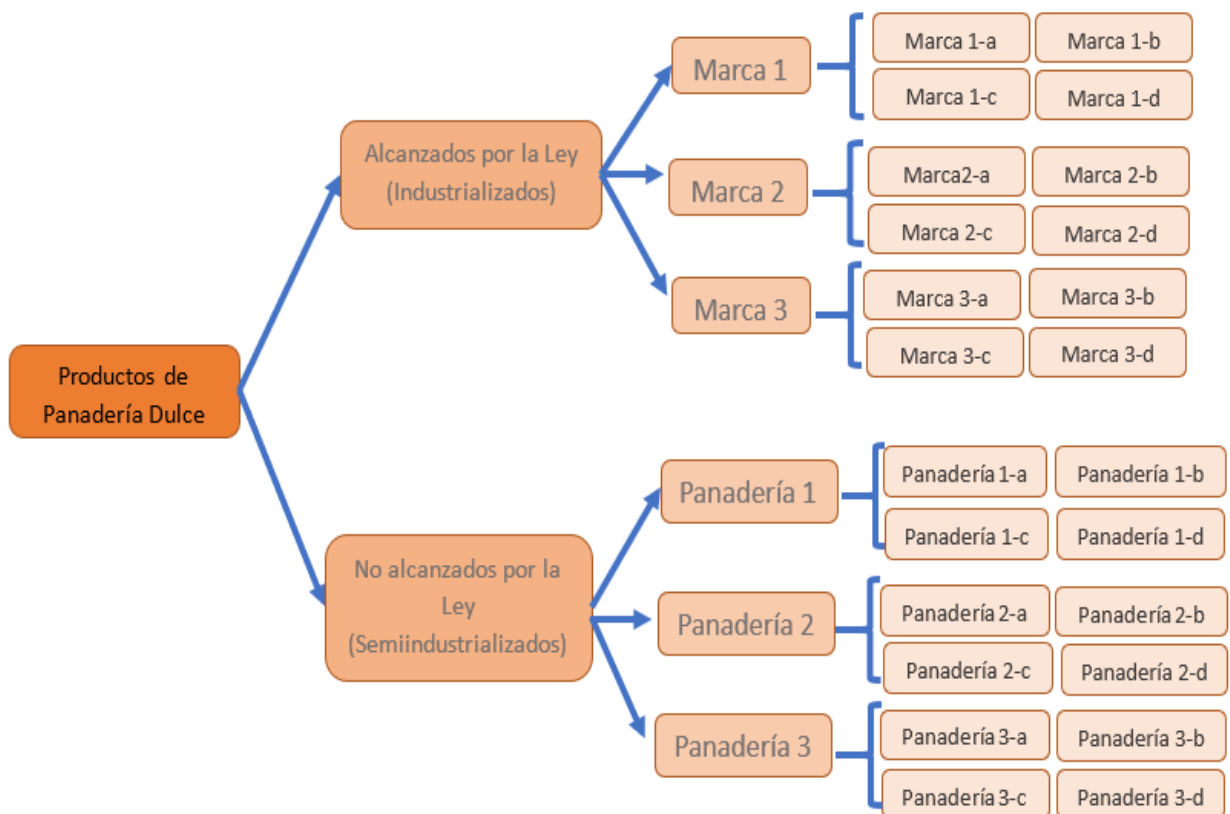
Productos de Panadería Dulce

Alcanzados por la Ley (Industrializados)

Marca 1

Marca 1-a

Marca 1-b

Marca 1-c

Marca 1-d

Marca 2

Marca2-a

Marca 2-b

Marca 2-c

Marca 2-d

Marca 3

Marca 3-a

Marca 3-b

Marca 3-c

Marca 3-d

No alcanzados por la Ley (Semiindustrializados)

Panadería 1

Panadería 1-a

Panadería 1-b

Panadería 1-c

Panadería 1-d

Panadería 2

Panadería 2-a

Panadería 2-b

Panadería 2-c

Panadería 2-d

Panadería 3

Panadería 3-a

Panadería 3-b

Panadería 3-c

Panadería 3-d